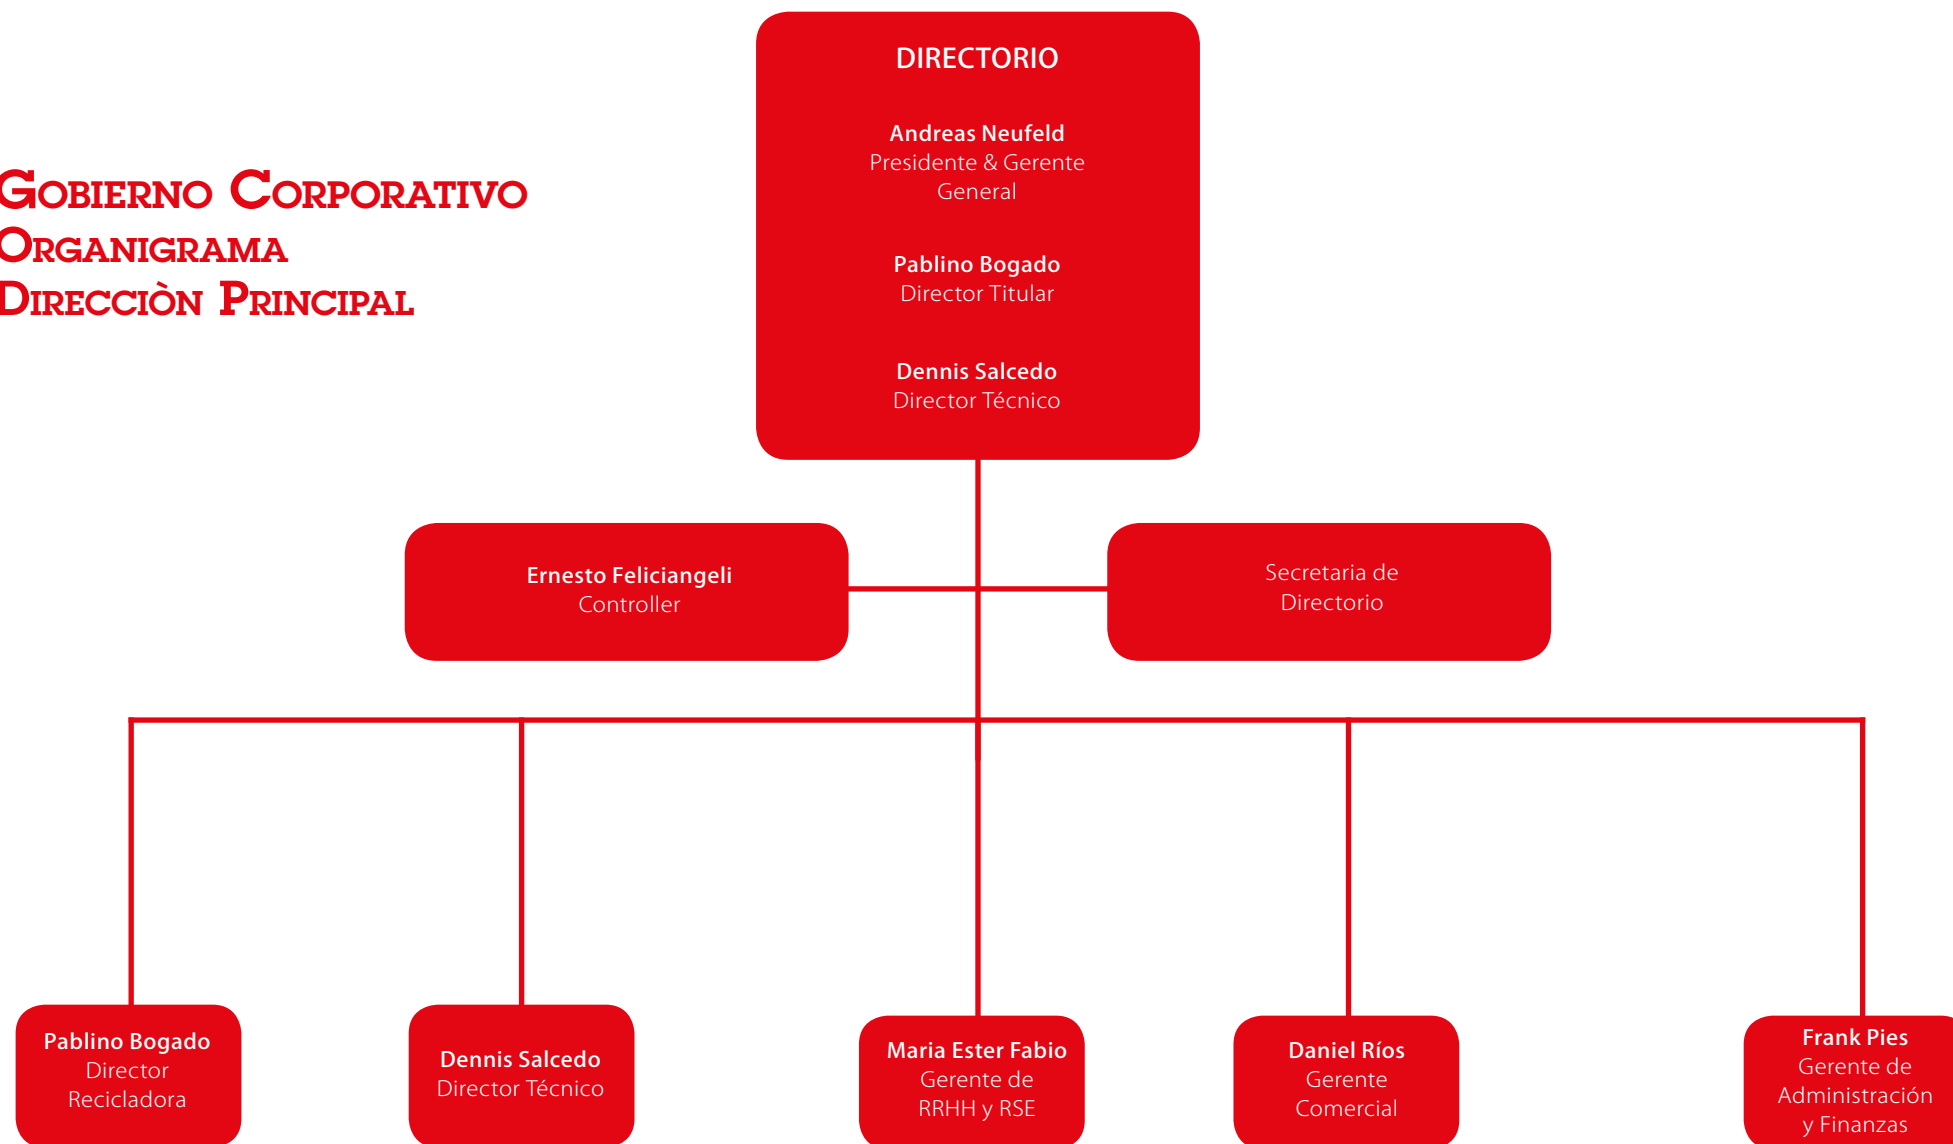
Gobierno Corporativo
Organigrama
Direcciòn Principal

DIRECTORIO

Andreas Neufeld
Presidente & Gerente General

Pablino Bogado
Director Titular

Dennis Salcedo
Director Técnico

Ernesto Feliciangeli
Controller

Secretaria de Directorio

Pablino Bogado
Director Recicladora

Dennis Salcedo
Director Técnico

Maria Ester Fabio
Gerente de RRHH y RSE

Daniel Ríos
Gerente Comercial

Frank Pies
Gerente de Administración y Finanzas